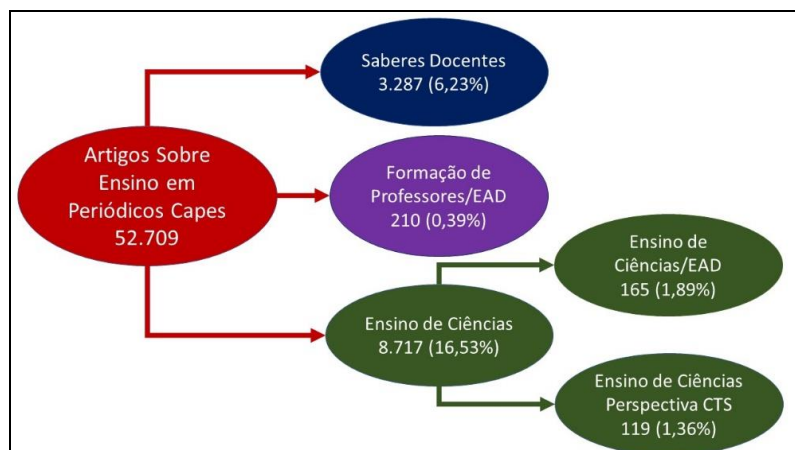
Artigos Sobre Ensino em Periódicos Capes 52.709

Saberes Docentes 3.287 (6,23%)

Formação de Professores/EAD 210 (0,39%)

Ensino de Ciências 8.717 (16,53%)

Ensino de Ciências/EAD 165 (1,89%)

Ensino de Ciências Perspectiva CTS 119 (1,36%)